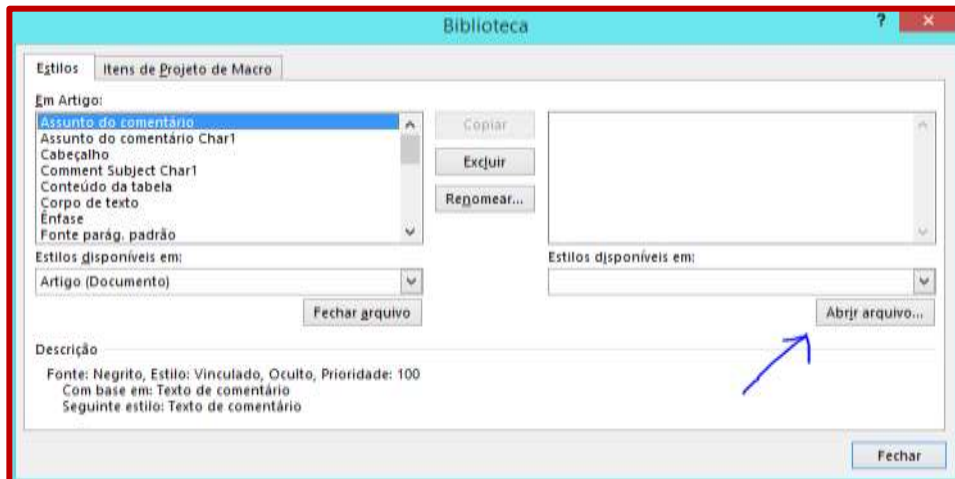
Biblioteca

?

Estilos

Itens de Projeto de Macro

Em Artigo:

Assunto do comentário
Assunto do comentário Char1
Cabeçalho
Comment Subject Char1
Conteúdo da tabela
Corpo de texto
Ênfase
Fonte parág. padrão

Copiar

Excluir

Renomear...

Estilos disponíveis em:

Artigo (Documento)

Fechar arquivo

Estilos disponíveis em:

Abrir arquivo...

Descrição

Fonte: Negrito, Estilo: Vinculado, Oculto, Prioridade: 100
Com base em: Texto de comentário
Seguinte estilo: Texto de comentário

Fechar